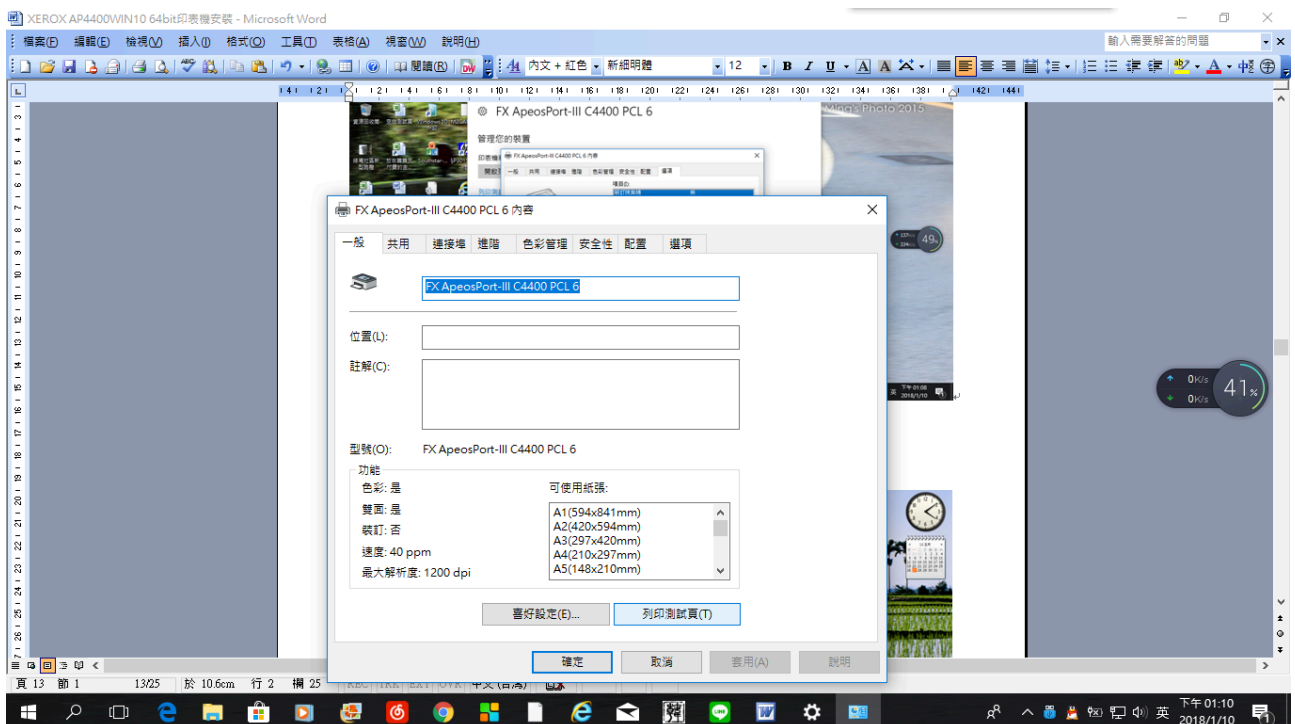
XEROX AP4400WIN10 64bit印表機安裝 - Microsoft Word

檔案(F) 編輯(E) 檢視(V) 插入(I) 格式(O) 工具(T) 表格(A) 視窗(W) 說明(H)

輸入需要解答的問題

閱讀(R)

內文 + 紅色 新細明體 12

FX ApeosPort-III C4400 PCL 6

管理你的裝置

Ming's Photo 2015

FX ApeosPort-III C4400 PCL 6 內容

一般 共用 連接埠 進階 色彩管理 安全性 配置 選項

FX ApeosPort-III C4400 PCL 6

位置(L):

註解(C):

型號(O): FX ApeosPort-III C4400 PCL 6

功能

色彩: 是

雙面: 是

裝訂: 否

速度: 40 ppm

最大解析度: 1200 dpi

可使用紙張:

A1(594x841mm)
A2(420x594mm)
A3(297x420mm)
A4(210x297mm)
A5(148x210mm)

喜好設定(E)...

列印測試頁(T)

確定 取消 套用(A) 說明

49

0K/s
0K/s
41%

頁 13 節 1 13/25 於 10.6cm 行 2 欄 25 REC TRK EXT OVR 中文 (台灣)

英 下午 01:10 2018/1/10